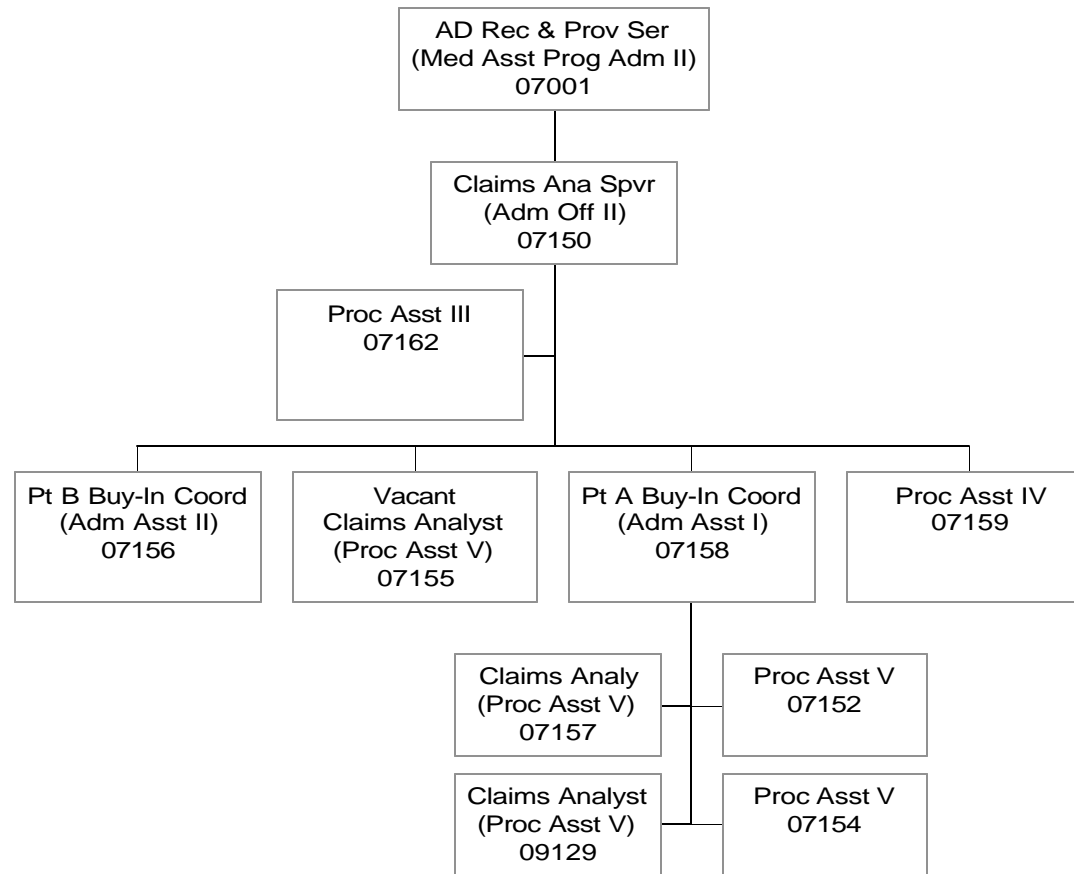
AD Rec & Prov Ser
(Med Asst Prog Adm II)
07001

Claims Ana Spvr
(Adm Off II)
07150

Proc Asst III
07162

Pt B Buy-In Coord
(Adm Asst II)
07156

Vacant
Claims Analyst
(Proc Asst V)
07155

Pt A Buy-In Coord
(Adm Asst I)
07158

Proc Asst IV
07159

Claims Analy
(Proc Asst V)
07157

Proc Asst V
07152

Claims Analyst
(Proc Asst V)
09129

Proc Asst V
07154